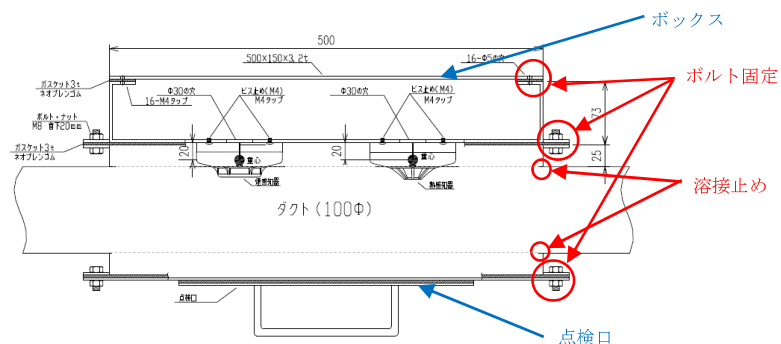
ボックス

500

500×150×3.2t

16-Φ5の穴

ガスケット3t
ネオプレンゴム

16-M4タップ

Φ30の穴

ビス止め(M4)
M4タップ

Φ30の穴

ビス止め(M4)
M4タップ

ボルト固定

73

ボルト+ナット
M8 首下20mm

ガスケット3t
ネオプレンゴム

20

20

重心

重心

25

温度加湿

熱線加湿

溶接止め

ダクト(100Φ)

点検口

点検口